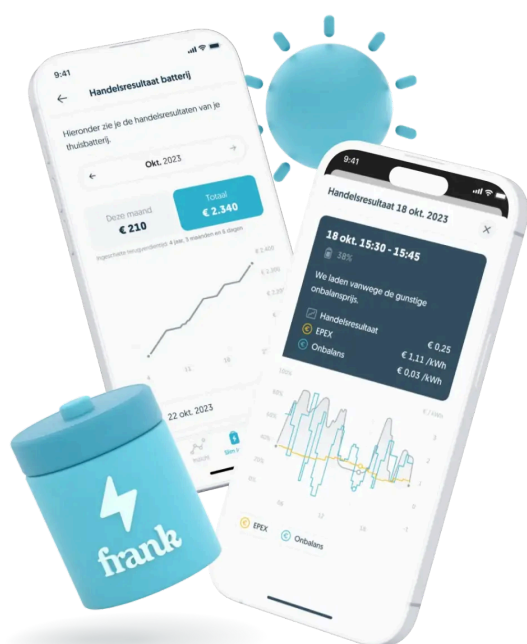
9:41

Handelsresultaat batterij

Hieronder zie je de handelsresultaten van je thuisbatterij.

Okt. 2023

Deze maand
€ 210

Totaal
€ 2.340

22 okt. 2023

9:41

Handelsresultaat 18 okt. 2023

18 okt. 15:30 - 15:45

38%

We laden vanwege de gunstige onbalansprijs.

Handelsresultaat € 0,25
EPEX € 1,11 /kWh
Onbalans € 0,03 /kWh

EPEX
Onbalans

frank